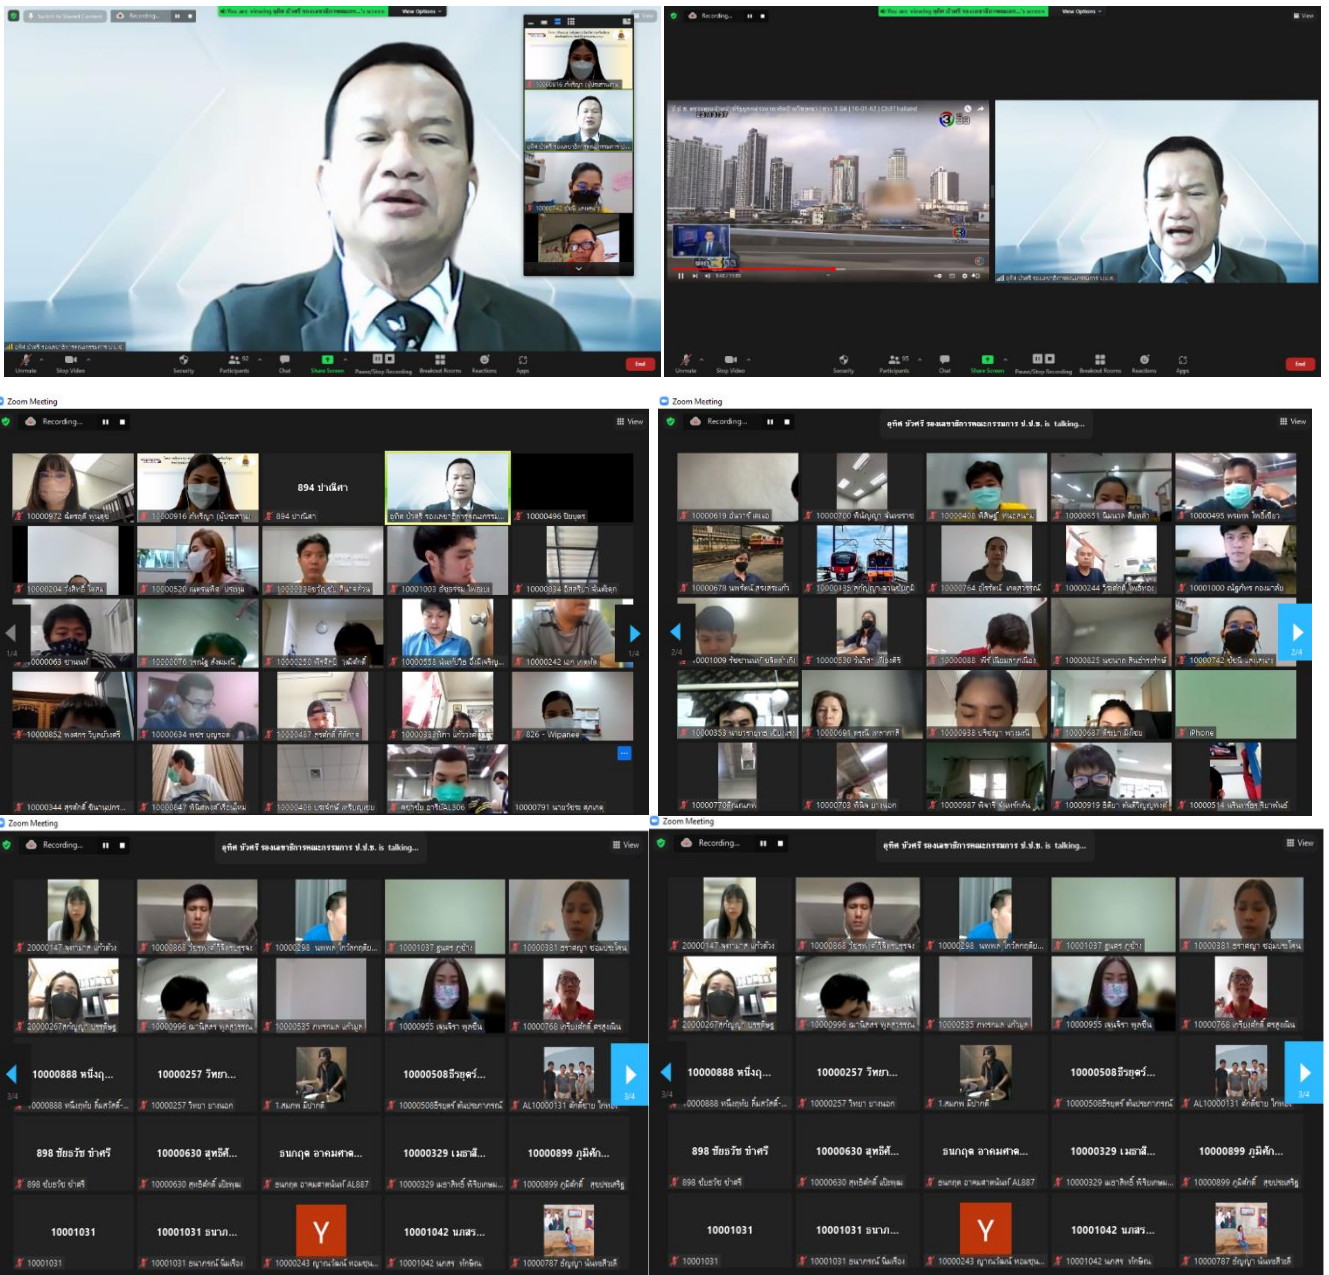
Recording...
View Options
Unmute
Stop Video
Security
Participants
Chat
Share Screen
Pause/Stop Recording
Breakout Rooms
Reactions
Apps
End

Recording...
View Options
View
Unmute
Stop Video
Security
Participants
Chat
Share Screen
Pause/Stop Recording
Breakout Rooms
Reactions
Apps
End

Zoom Meeting
Recording...
View
894 ปาณิศา
10000916 กัลญา (ผู้ประสานงาน)
894 ปาณิศา
10000496 นิยมศร
826 - Wipanee
1/4

Zoom Meeting
Recording...
อุทิศ บัวศรี รองเลขาธิการคณะกรรมการ ป.ป.ช. is talking...
View
iPhone
2/4

Zoom Meeting
Recording...
อุทิศ บัวศรี รองเลขาธิการคณะกรรมการ ป.ป.ช. is talking...
View
10000888 หนึ่งฤ...
10000257 วิทยา...
10000508ธีรยุทธ์...
898 ชัยธวัช ข่าศรี
10000630 สุทธิศั...
ธนกฤต อาคมศาต...
10000329 เมธาสิ...
10000899 ภูมิศัก...
10001031
10001031 ธนาภ...
Y
10001042 นภสร...
3/4

Zoom Meeting
Recording...
อุทิศ บัวศรี รองเลขาธิการคณะกรรมการ ป.ป.ช. is talking...
View
10000888 หนึ่งฤ...
10000257 วิทยา...
10000508ธีรยุทธ์...
898 ชัยธวัช ข่าศรี
10000630 สุทธิศั...
ธนกฤต อาคมศาต...
10000329 เมธาสิ...
10000899 ภูมิศัก...
10001031
10001031 ธนาภ...
Y
10001042 นภสร...
3/4